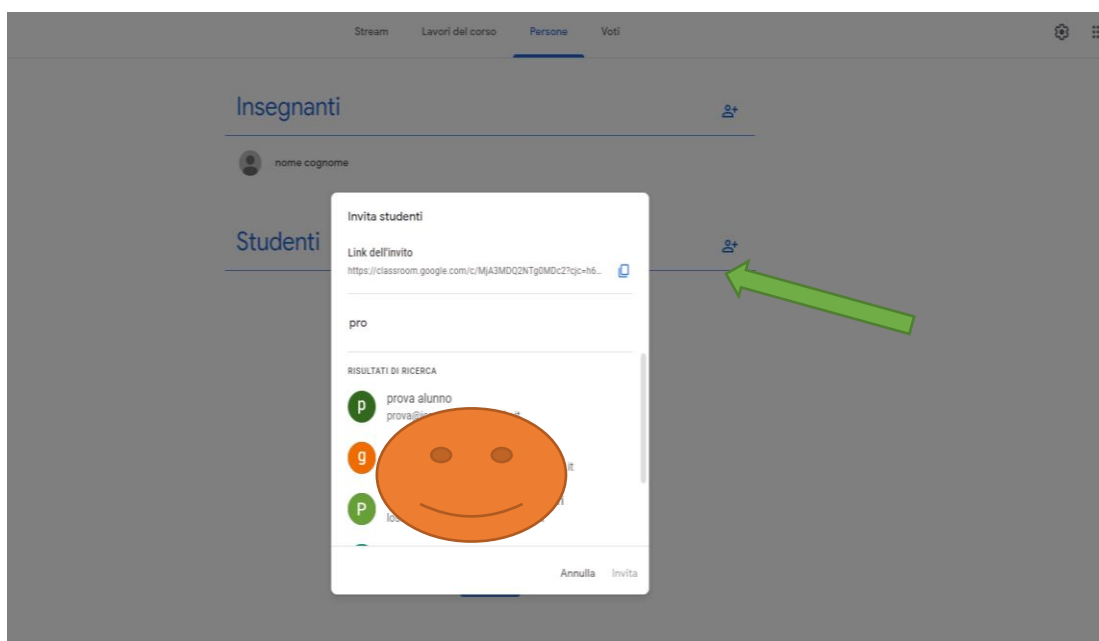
Stream Lavori del corso Persone Voti

Insegnanti

nome cognome

Studenti

Invita studenti

Link dell'invito
https://classroom.google.com/c/MjA3MDQ2NTg0MDc2?cjc=h6...

pro

RISULTATI DI RICERCA

p prova alunno
prova@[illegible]

g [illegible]

P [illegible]
los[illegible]

Annulla Invita